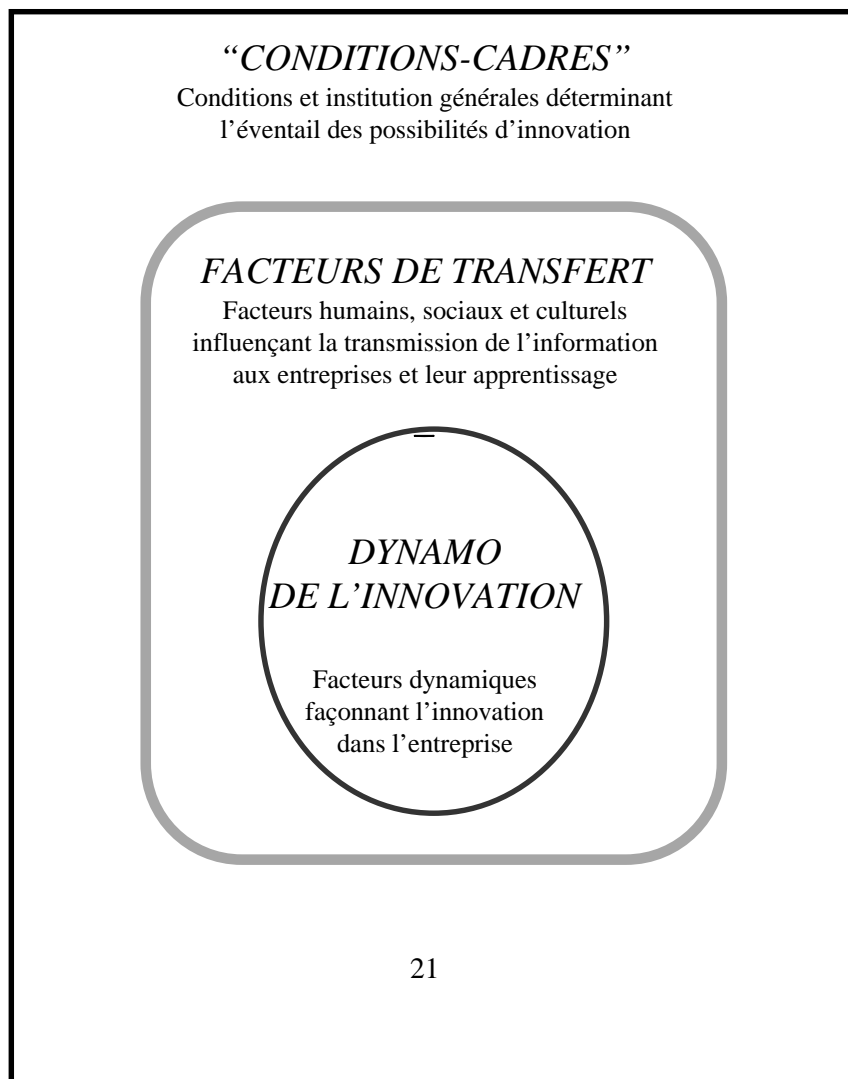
“CONDITIONS-CADRES”
Conditions et institution générales déterminant l’éventail des possibilités d’innovation

FACTEURS DE TRANSFERT
Facteurs humains, sociaux et culturels influençant la transmission de l’information aux entreprises et leur apprentissage

DYNAMO DE L’INNOVATION

Facteurs dynamiques façonnant l’innovation dans l’entreprise

21